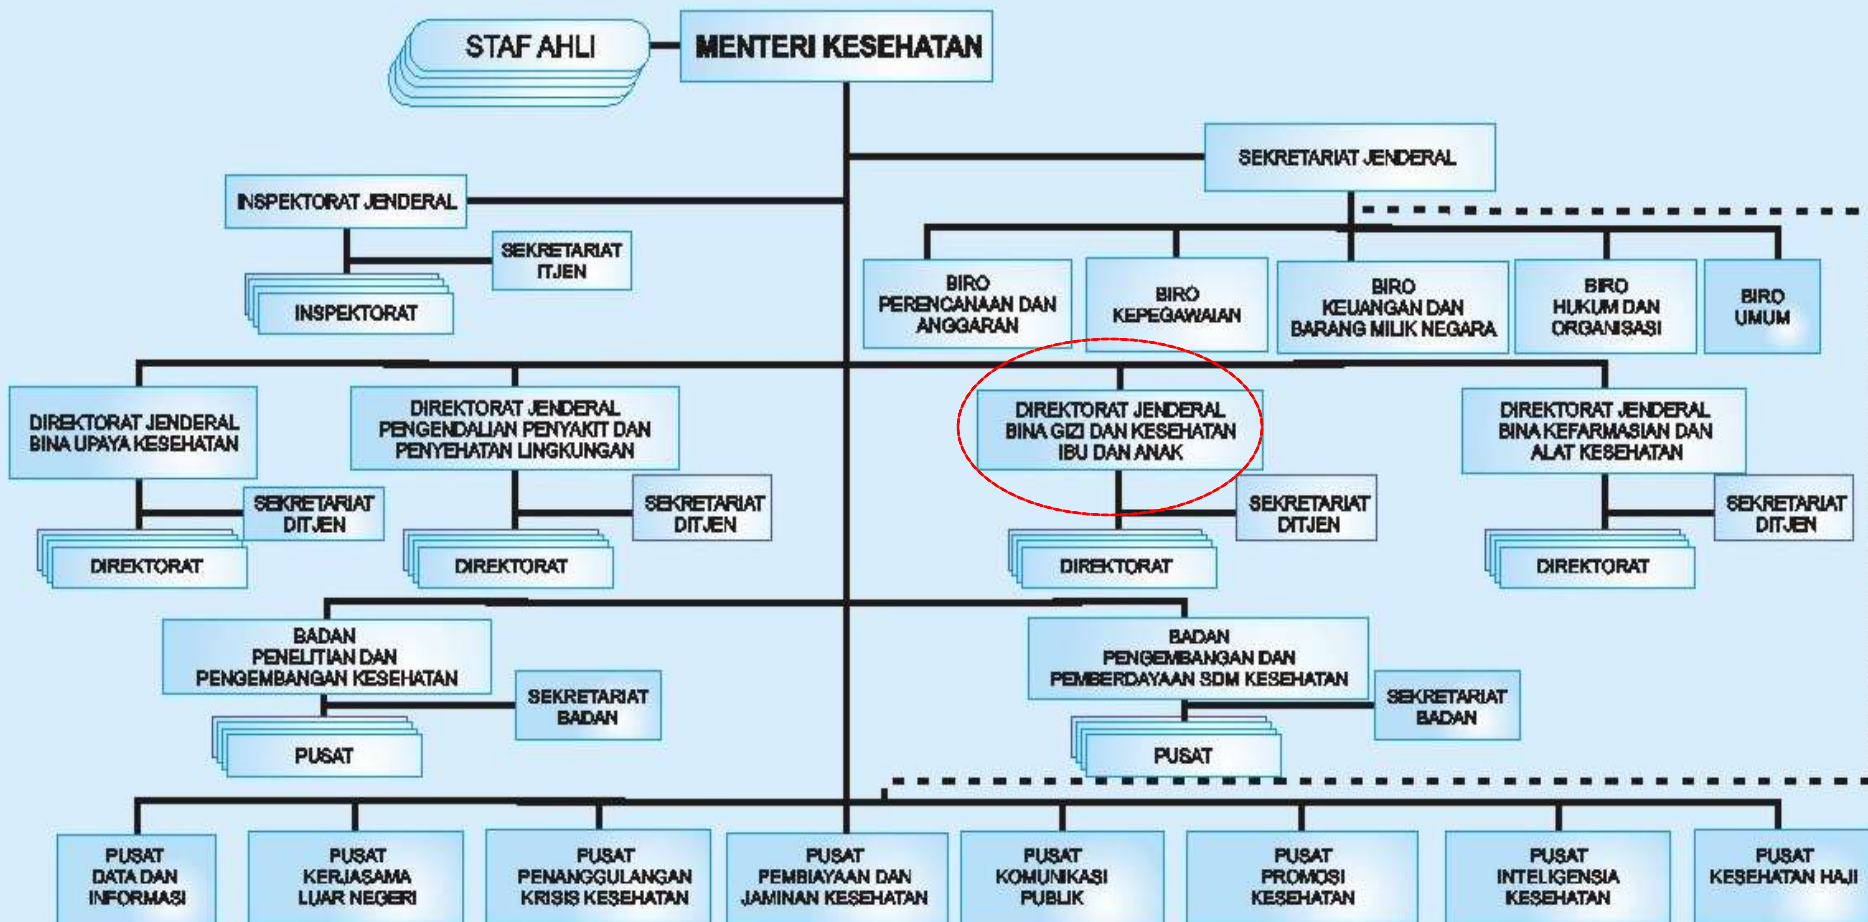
STAF AHLI

MENTERI KESEHATAN

SEKRETARIAT JENDERAL

INSPEKTORAT JENDERAL

SEKRETARIAT ITJEN

INSPEKTORAT

BIRO PERENCANAAN DAN ANGGARAN

BIRO KEPEGAWAIAN

BIRO KEUANGAN DAN BARANG MILIK NEGARA

BIRO HUKUM DAN ORGANISASI

BIRO UMUM

DIREKTORAT JENDERAL BINA UPAYA KESEHATAN

SEKRETARIAT DITJEN

DIREKTORAT

DIREKTORAT JENDERAL PENGENDALIAN PENYAKIT DAN PENYEHATAN LINGKUNGAN

SEKRETARIAT DITJEN

DIREKTORAT

DIREKTORAT JENDERAL BINA GIZI DAN KESEHATAN IBU DAN ANAK

SEKRETARIAT DITJEN

DIREKTORAT

DIREKTORAT JENDERAL BINA KEFARMASIAN DAN ALAT KESEHATAN

SEKRETARIAT DITJEN

DIREKTORAT

BADAN PENELITIAN DAN PENGEMBANGAN KESEHATAN

SEKRETARIAT BADAN

PUSAT

BADAN PENGEMBANGAN DAN PEMBERDAYAAN SDM KESEHATAN

SEKRETARIAT BADAN

PUSAT

PUSAT DATA DAN INFORMASI

PUSAT KERJASAMA LUAR NEGERI

PUSAT PENANGGULANGAN KRISIS KESEHATAN

PUSAT PEMBIAYAAN DAN JAMINAN KESEHATAN

PUSAT KOMUNIKASI PUBLIK

PUSAT PROMOSI KESEHATAN

PUSAT INTELIGENSIA KESEHATAN

PUSAT KESEHATAN HAJI